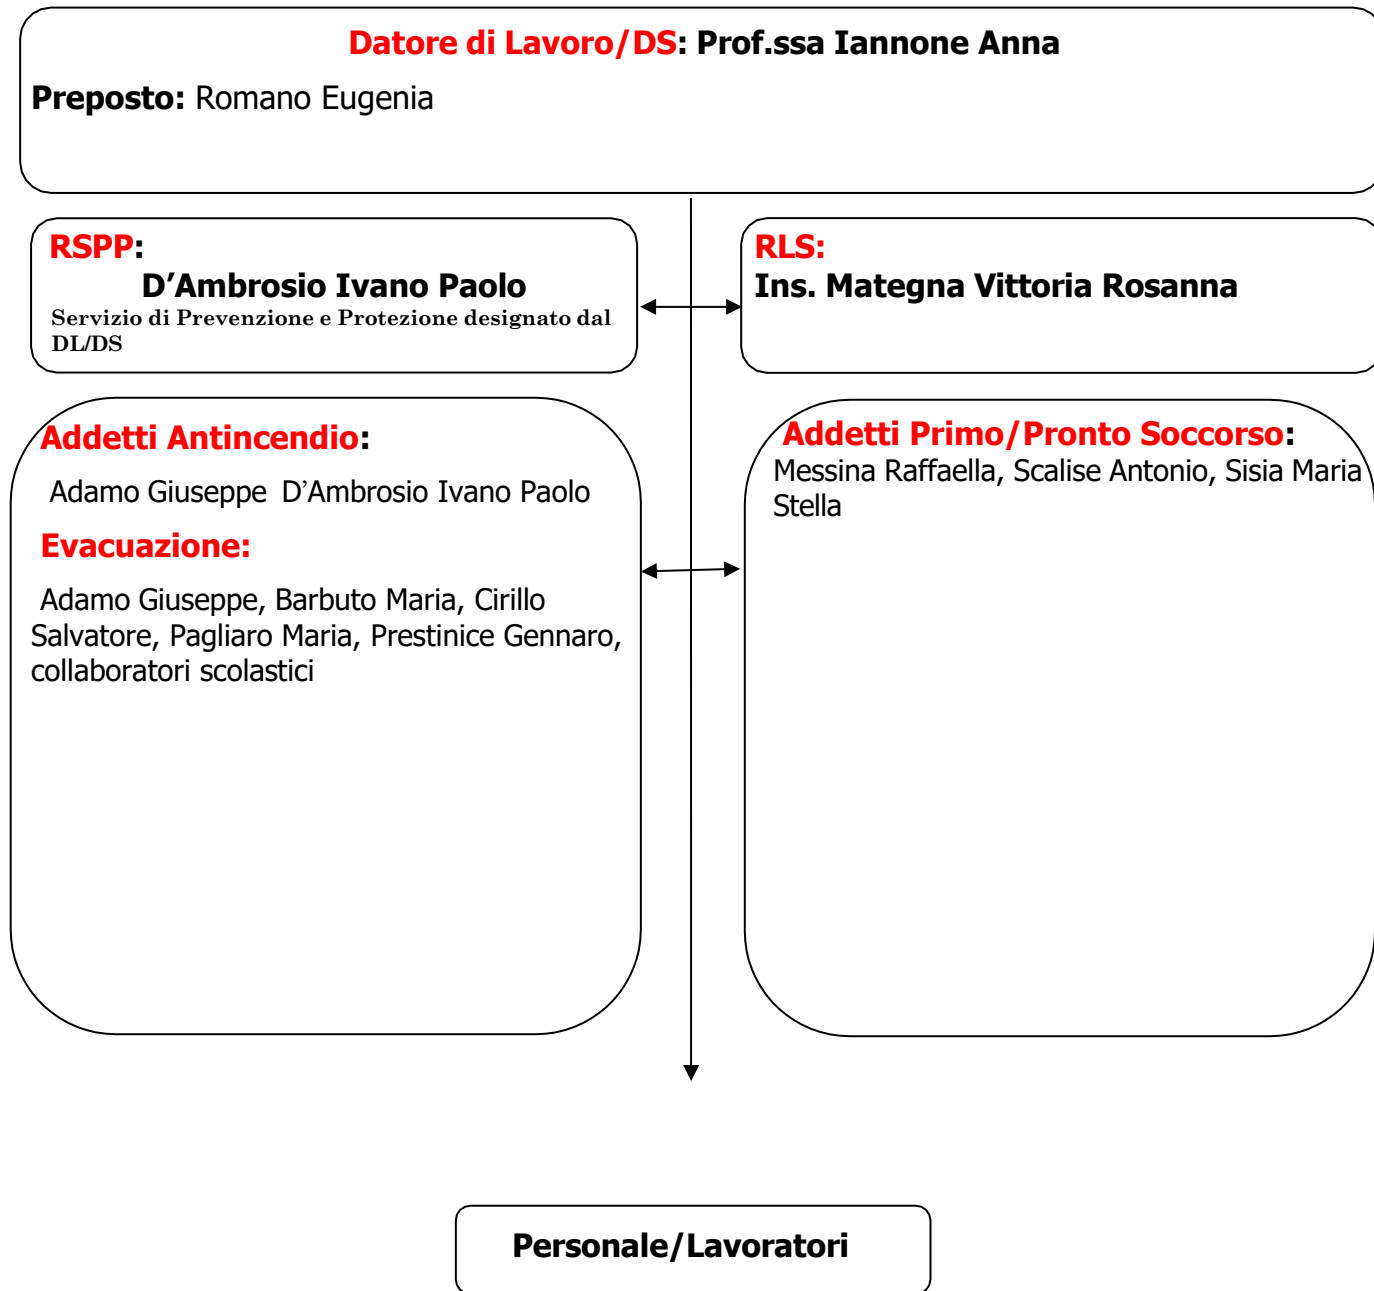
Datore di Lavoro/DS: Prof.ssa Iannone Anna

Preposto: Romano Eugenia

RSPP:
D’Ambrosio Ivano Paolo
Servizio di Prevenzione e Protezione designato dal DL/DS

RLS:
Ins. Mategna Vittoria Rosanna

Addetti Antincendio:
Adamo Giuseppe D’Ambrosio Ivano Paolo

Evacuazione:
Adamo Giuseppe, Barbuto Maria, Cirillo Salvatore, Pagliaro Maria, Prestinice Gennaro, collaboratori scolastici

Addetti Primo/Pronto Soccorso:
Messina Raffaella, Scalise Antonio, Sisia Maria Stella

Personale/Lavoratori